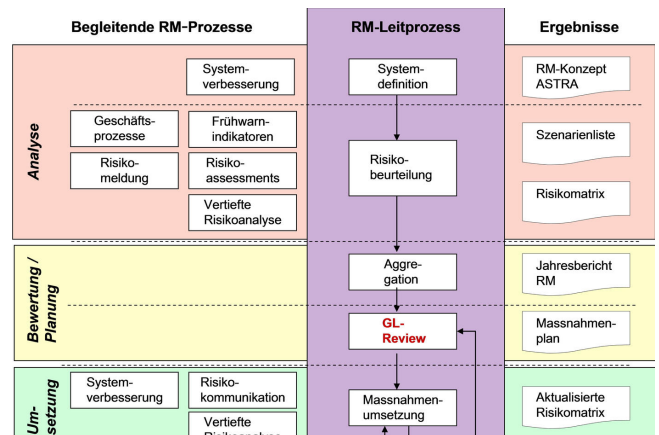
Begleitende RM-Prozesse

RM-Leitprozess

Ergebnisse

Analyse

Systemverbesserung

Systemdefinition

RM-Konzept ASTRA

Geschäftsprozesse

Frühwarnindikatoren

Szenarienliste

Risikomeldung

Risikoassessments

Risikobeurteilung

Vertiefte Risikoanalyse

Risikomatrix

Bewertung / Planung

Aggregation

Jahresbericht RM

GL-Review

Massnahmenplan

Umsetzung

Systemverbesserung

Risikokommunikation

Massnahmenumsetzung

Aktualisierte Risikomatrix

Vertiefte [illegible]